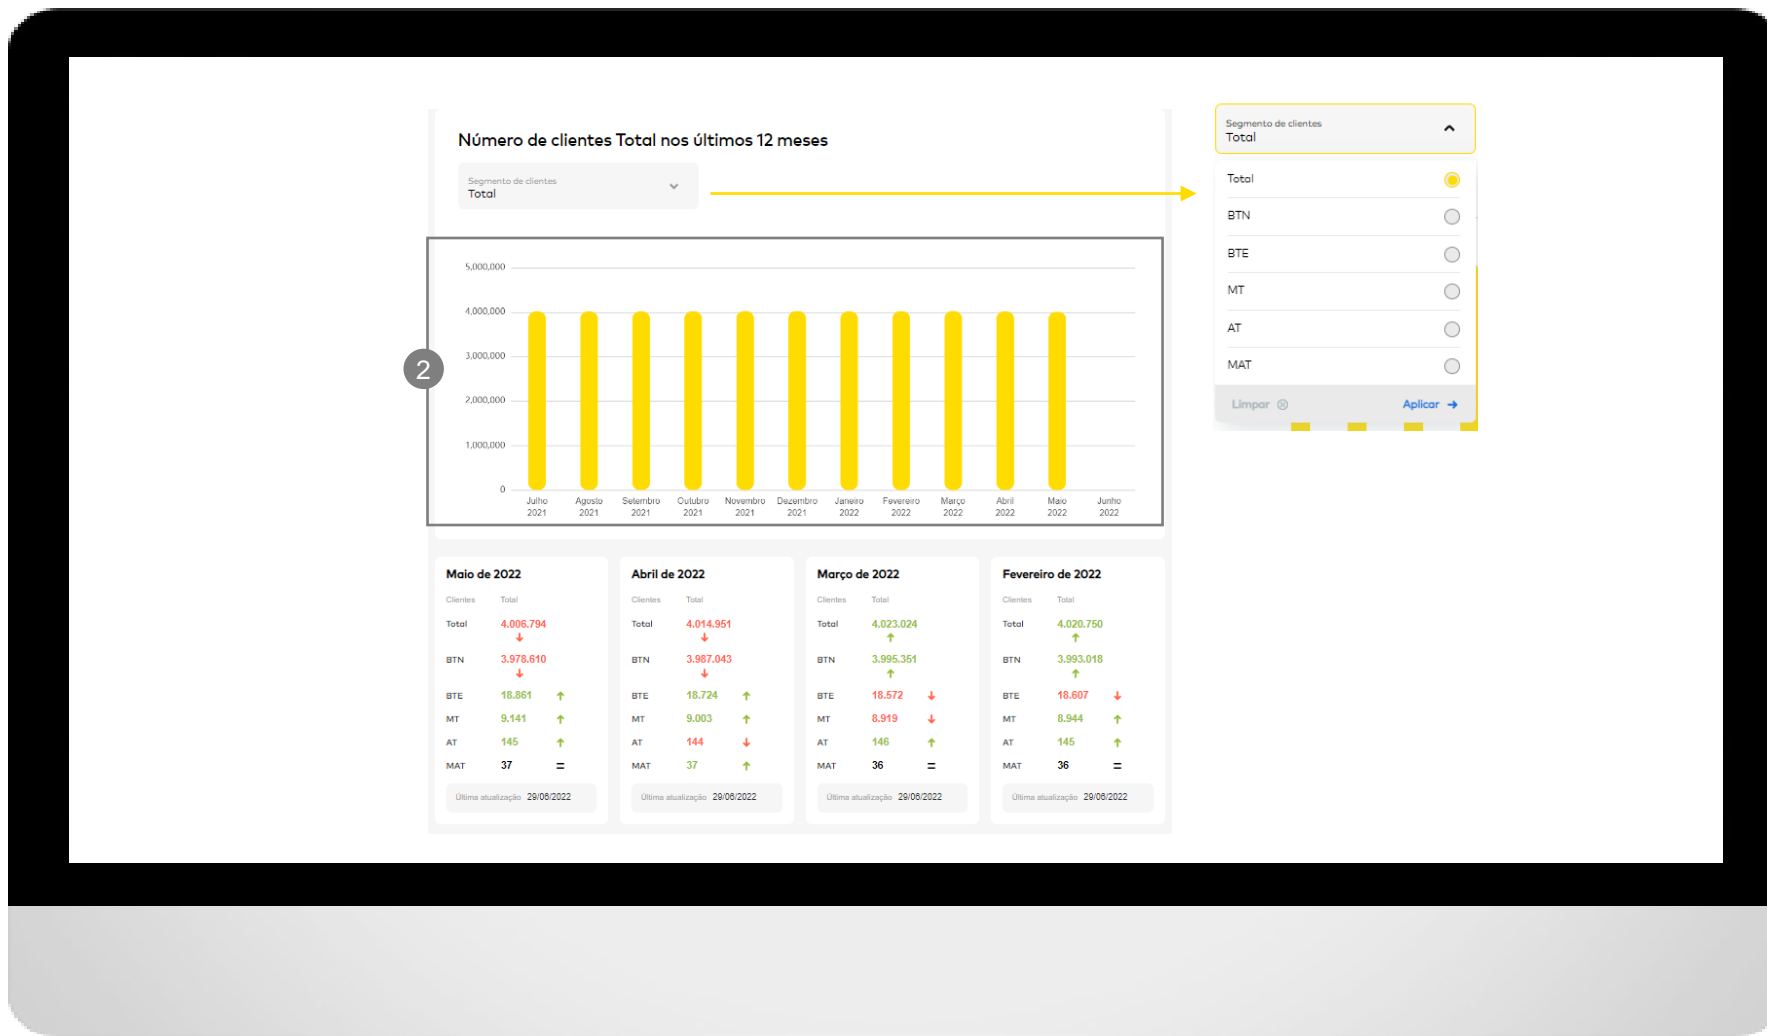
Número de clientes Total nos últimos 12 meses

Segmento de clientes
Total

2

5,000,000
4,000,000
3,000,000
2,000,000
1,000,000
0

Julho 2021
Agosto 2021
Setembro 2021
Outubro 2021
Novembro 2021
Dezembro 2021
Janeiro 2022
Fevereiro 2022
Março 2022
Abril 2022
Maio 2022
Junho 2022

Segmento de clientes
Total

Total
BTN
BTE
MT
AT
MAT
Limpar
Aplicar

Maio de 2022

| Clientes | Total | |
|---|---|---|
| Total | 4.006.794 | |
| BTN | 3.978.610 | |
| BTE | 18.861 | |
| MT | 9.141 | |
| AT | 145 | |
| MAT | 37 | = |

Última atualização 29/06/2022

Abril de 2022

| Clientes | Total | |
|---|---|---|
| Total | 4.014.951 | |
| BTN | 3.987.043 | |
| BTE | 18.724 | |
| MT | 9.003 | |
| AT | 144 | |
| MAT | 37 | |

Última atualização 29/06/2022

Março de 2022

| Clientes | Total | |
|---|---|---|
| Total | 4.023.024 | |
| BTN | 3.995.351 | |
| BTE | 18.572 | |
| MT | 8.919 | |
| AT | 146 | |
| MAT | 36 | = |

Última atualização 29/06/2022

Fevereiro de 2022

| Clientes | Total | |
|---|---|---|
| Total | 4.020.750 | |
| BTN | 3.993.018 | |
| BTE | 18.607 | |
| MT | 8.944 | |
| AT | 145 | |
| MAT | 36 | = |

Última atualização 29/06/2022